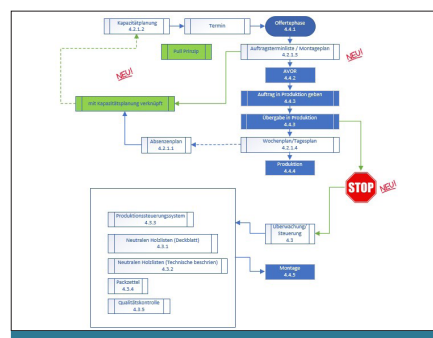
Kapazitätplanung
4.2.1.2

Termin

Offertphase
4.4.1

Pull Prinzip

Auftragsterminliste / Montageplan
4.2.1.3

NEU!

AVOR
4.4.2

mit Kapazitätsplanung verknüpft

NEU!

Auftrag in Produktion geben
4.4.2

Übergabe in Produktion
4.4.3

Absenzenplan
4.2.1.1

Wochenplan/Tagesplan
4.2.1.4

Produktion
4.4.4

STOP

NEU!

Produktionssteuerungssystem
4.3.3

Neutralen Holzlisten (Deckblatt)
4.3.1

Neutralen Holzlisten (Technische beschrieb)
4.3.2

Packzettel
4.3.4

Qualitätskontrolle
4.3.5

Überwachung/ Steuerung
4.3

Montage
4.4.5